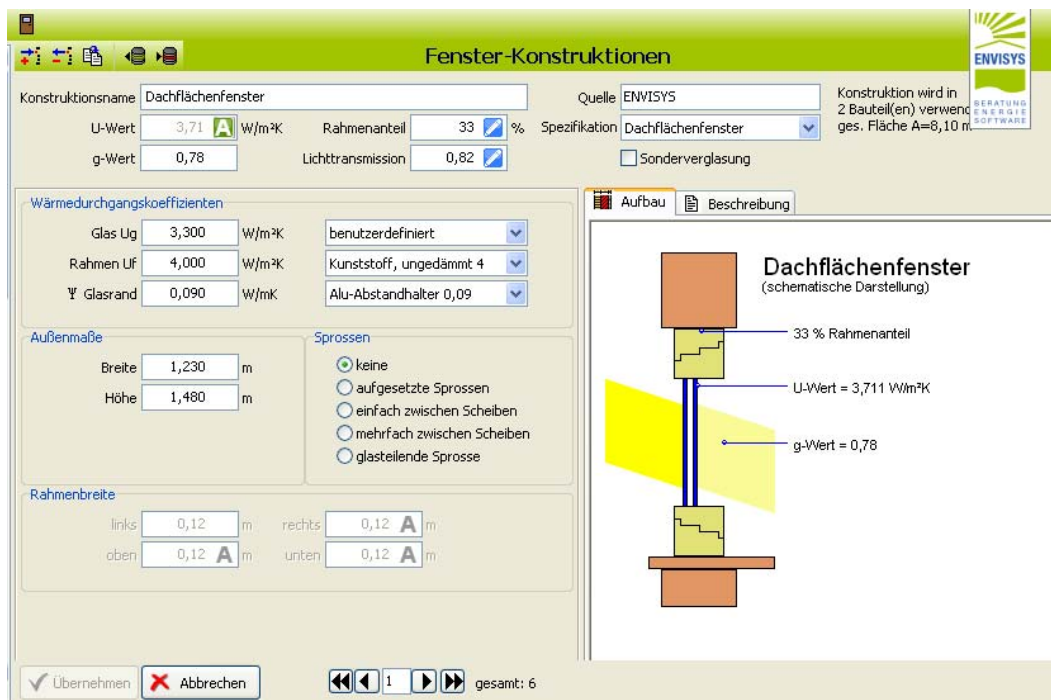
Fenster-Konstruktionen

ENVISYS
BERATUNG ENERGIE SOFTWARE

Konstruktionsname Dachflächenfenster
U-Wert 3,71 A W/m²K
Rahmenanteil 33 %
g-Wert 0,78
Lichttransmission 0,82
Quelle ENVISYS
Spezifikation Dachflächenfenster
Sonderverglasung
Konstruktion wird in 2 Bauteil(en) verwend
ges. Fläche A=8,10 m

Wärmedurchgangskoeffizienten
Glas Ug 3,300 W/m²K benutzerdefiniert
Rahmen Uf 4,000 W/m²K Kunststoff, ungedämmt 4
Ψ Glasrand 0,090 W/mK Alu-Abstandhalter 0,09

Außenmaße
Breite 1,230 m
Höhe 1,480 m

Sprossen
keine
aufgesetzte Sprossen
einfach zwischen Scheiben
mehrfach zwischen Scheiben
glasteilende Sprosse

Rahmenbreite
links 0,12 m
rechts 0,12 A m
oben 0,12 A m
unten 0,12 A m

Aufbau
Beschreibung

Dachflächenfenster
(schematische Darstellung)
33 % Rahmenanteil
U-Wert = 3,711 W/m²K
g-Wert = 0,78

Übernehmen
Abbrechen
1
gesamt: 6